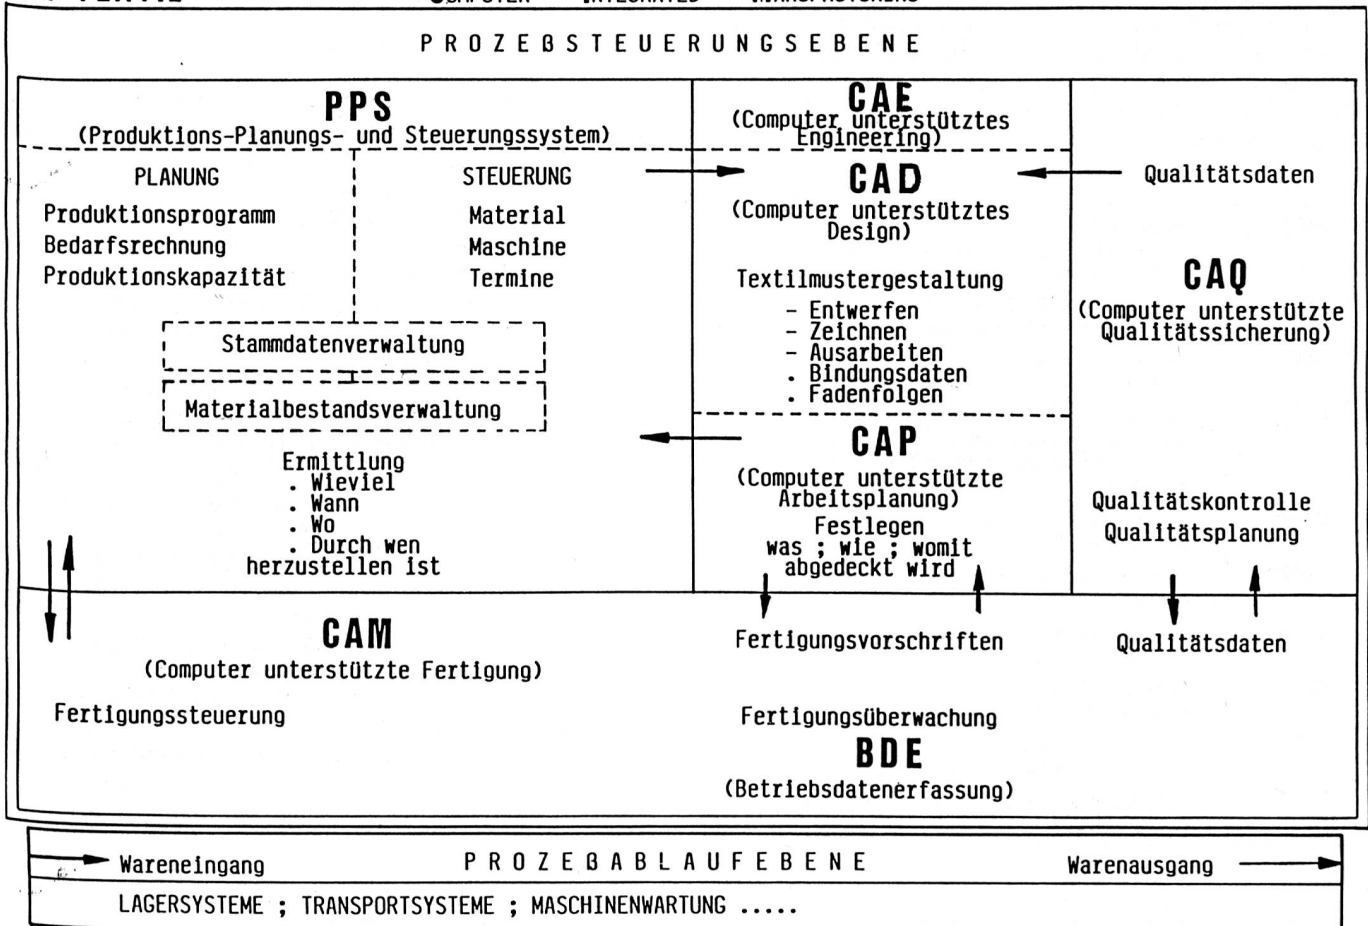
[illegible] COMPUTER INTEGRATED MANUFACTURING

PROZEBSTEUERUNGSEBENE

PPS
(Produktions-Planungs- und Steuerungssystem)

PLANUNG
Produktionsprogramm
Bedarfsrechnung
Produktionskapazität

STEUERUNG
Material
Maschine
Termine

Stammdatenverwaltung

Materialbestandsverwaltung

Ermittlung
. Wieviel
. Wann
. Wo
. Durch wen
herzustellen ist

CAE
(Computer unterstütztes Engineering)

CAD
(Computer unterstütztes Design)

Textilmustergestaltung
- Entwerfen
- Zeichnen
- Ausarbeiten
. Bindungsdaten
. Fadenfolgen

CAP
(Computer unterstützte Arbeitsplanung)
Festlegen
was ; wie ; womit
abgedeckt wird

Qualitätsdaten

CAQ
(Computer unterstützte Qualitätssicherung)

Qualitätskontrolle
Qualitätsplanung

CAM
(Computer unterstützte Fertigung)

Fertigungssteuerung

Fertigungsvorschriften

Qualitätsdaten

Fertigungsüberwachung
BDE
(Betriebsdatenerfassung)

Wareneingang PROZEBABLAUFEBENE Warenausgang
LAGERSYSTEME ; TRANSPORTSYSTEME ; MASCHINENWARTUNG .....